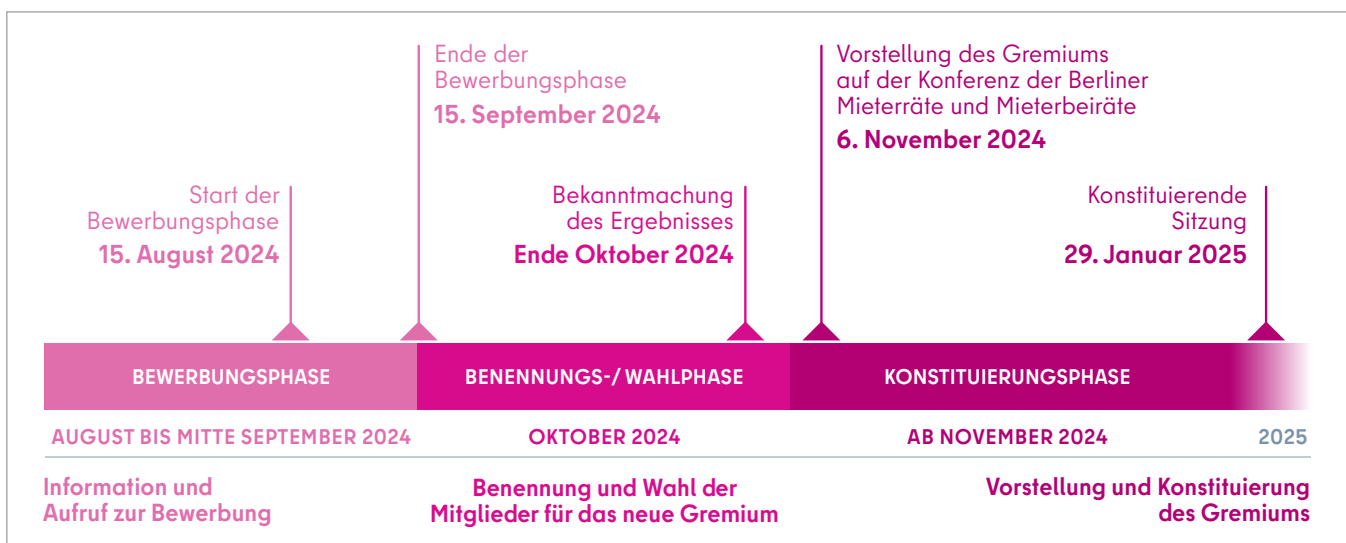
Ende der Bewerbungsphase
15. September 2024

Vorstellung des Gremiums auf der Konferenz der Berliner Mieterräte und Mieterbeiräte
6. November 2024

Start der Bewerbungsphase
15. August 2024

Bekanntmachung des Ergebnisses
Ende Oktober 2024

Konstituierende Sitzung
29. Januar 2025

BEWERBUNGSPHASE
BENENNUNGS-/ WAHLPHASE
KONSTITUIERUNGSPHASE

AUGUST BIS MITTE SEPTEMBER 2024
OKTOBER 2024
AB NOVEMBER 2024
2025

Information und Aufruf zur Bewerbung

Benennung und Wahl der Mitglieder für das neue Gremium

Vorstellung und Konstituierung des Gremiums